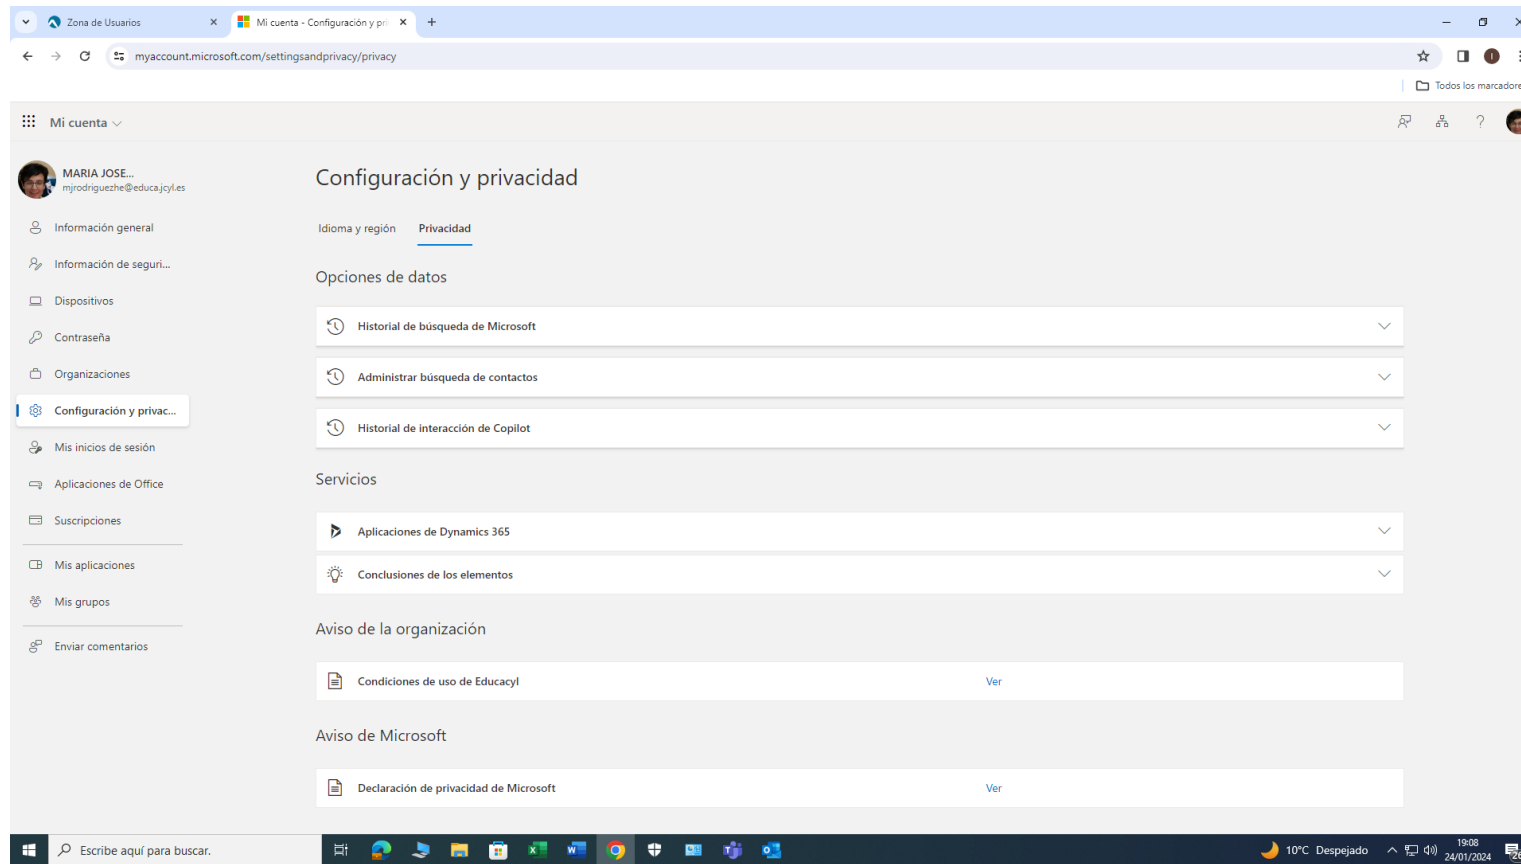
Zona de Usuarios
Mi cuenta - Configuración y pr
myaccount.microsoft.com/settingsandprivacy/privacy
Todos los marcadore

Mi cuenta

MARIA JOSE...
mjrodriguezhe@educa.jcyl.es

Información general
Información de seguri...
Dispositivos
Contraseña
Organizaciones
Configuración y privac...
Mis inicios de sesión
Aplicaciones de Office
Suscripciones
Mis aplicaciones
Mis grupos
Enviar comentarios

Configuración y privacidad

Idioma y región
Privacidad

Opciones de datos

Historial de búsqueda de Microsoft
Administrar búsqueda de contactos
Historial de interacción de Copilot

Servicios

Aplicaciones de Dynamics 365
Conclusiones de los elementos

Aviso de la organización

Condiciones de uso de Educacyl
Ver

Aviso de Microsoft

Declaración de privacidad de Microsoft
Ver

Escribe aquí para buscar.
10°C Despejado
19:08
24/01/2024